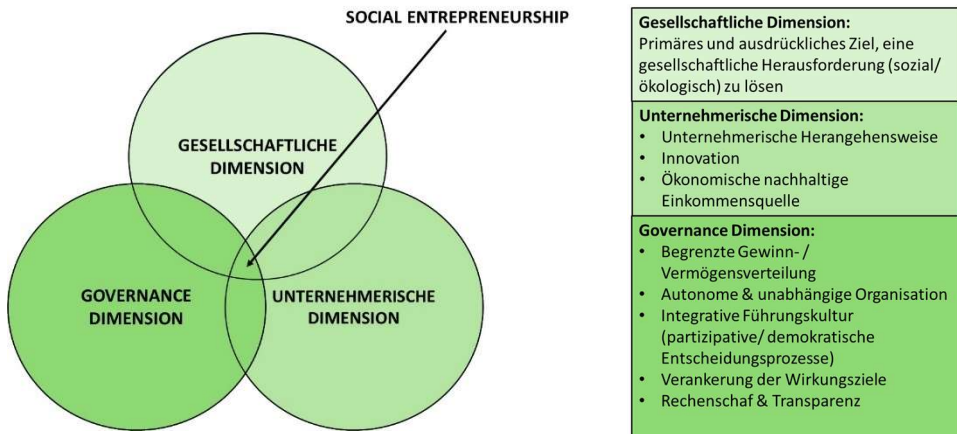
SOCIAL ENTREPRENEURSHIP

GESELLSCHAFTLICHE DIMENSION

GOVERNANCE DIMENSION

UNTERNEHMERISCHE DIMENSION

**Gesellschaftliche Dimension:**
Primäres und ausdrückliches Ziel, eine gesellschaftliche Herausforderung (sozial/ ökologisch) zu lösen

**Unternehmerische Dimension:**
- Unternehmerische Herangehensweise
- Innovation
- Ökonomische nachhaltige Einkommensquelle

**Governance Dimension:**
- Begrenzte Gewinn- / Vermögensverteilung
- Autonome & unabhängige Organisation
- Integrative Führungskultur (partizipative/ demokratische Entscheidungsprozesse)
- Verankerung der Wirkungsziele
- Rechenschaf & Transparenz